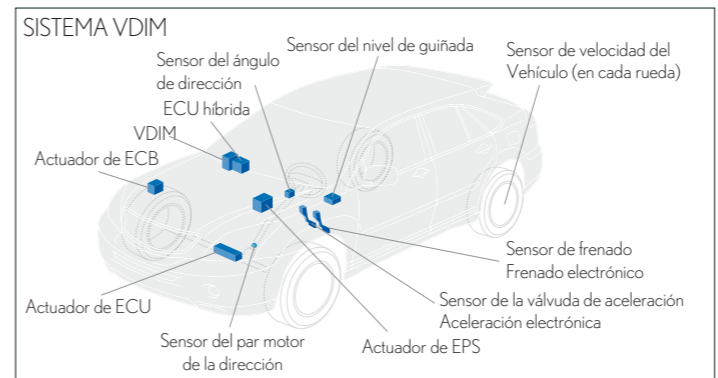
SISTEMA VDIM

Sensor del ángulo de dirección

Sensor del nivel de guiñada

Sensor de velocidad del Vehículo (en cada rueda)

ECU híbrida

VDIM

Actuador de ECB

Sensor de frenado
Frenado electrónico

Sensor de la válvuda de aceleración
Aceleración electrónica

Actuador de ECU

Sensor del par motor de la dirección

Actuador de EPS